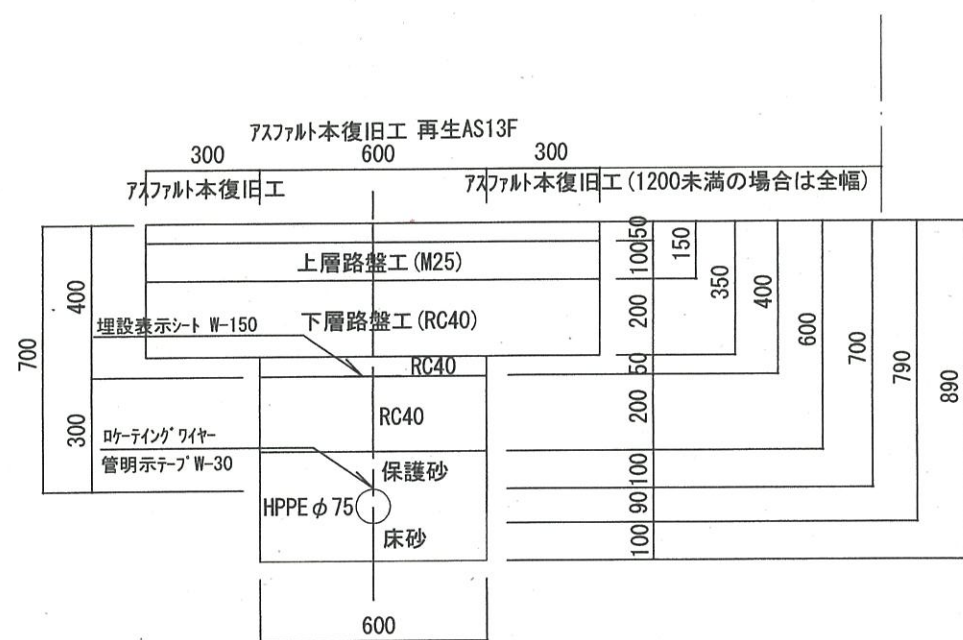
ｱｽﾌｧﾙﾄ本復旧工 再生AS13F

300 600 300

ｱｽﾌｧﾙﾄ本復旧工

ｱｽﾌｧﾙﾄ本復旧工（1200未満の場合は全幅）

上層路盤工（M25）

下層路盤工（RC40）

埋設表示ｼｰﾄ W-150

RC40

RC40

ﾛｹｰﾃｨﾝｸﾞﾜｲﾔｰ

管明示ﾃｰﾌﾟ W-30

保護砂

HPPE φ75

床砂

600

700

400

300

50

100

200

50

200

100

90

100

150

350

400

600

700

790

890